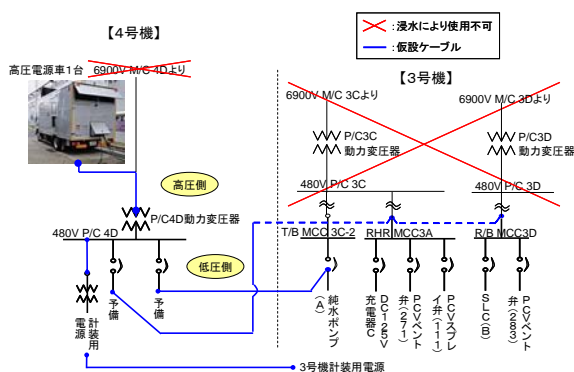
【4号機】

:浸水により使用不可
:仮設ケーブル

高圧電源車1台
6900V M/C 4Dより

【3号機】

6900V M/C 3Cより
6900V M/C 3Dより

P/C3C
動力変圧器

P/C3D
動力変圧器

高圧側

480V P/C 3C
480V P/C 3D

P/C4D動力変圧器

480V P/C 4D

T/B MCC 3C-2
RHR MCC3A
R/B MCC3D

低圧側

計装用電源

予備
予備

純水ポンプ(A)
充電器C DC125V
PCVベント弁(271)
PCVスプレイ弁(111)
SLC(B)
PCVベント弁(283)

3号機計装用電源